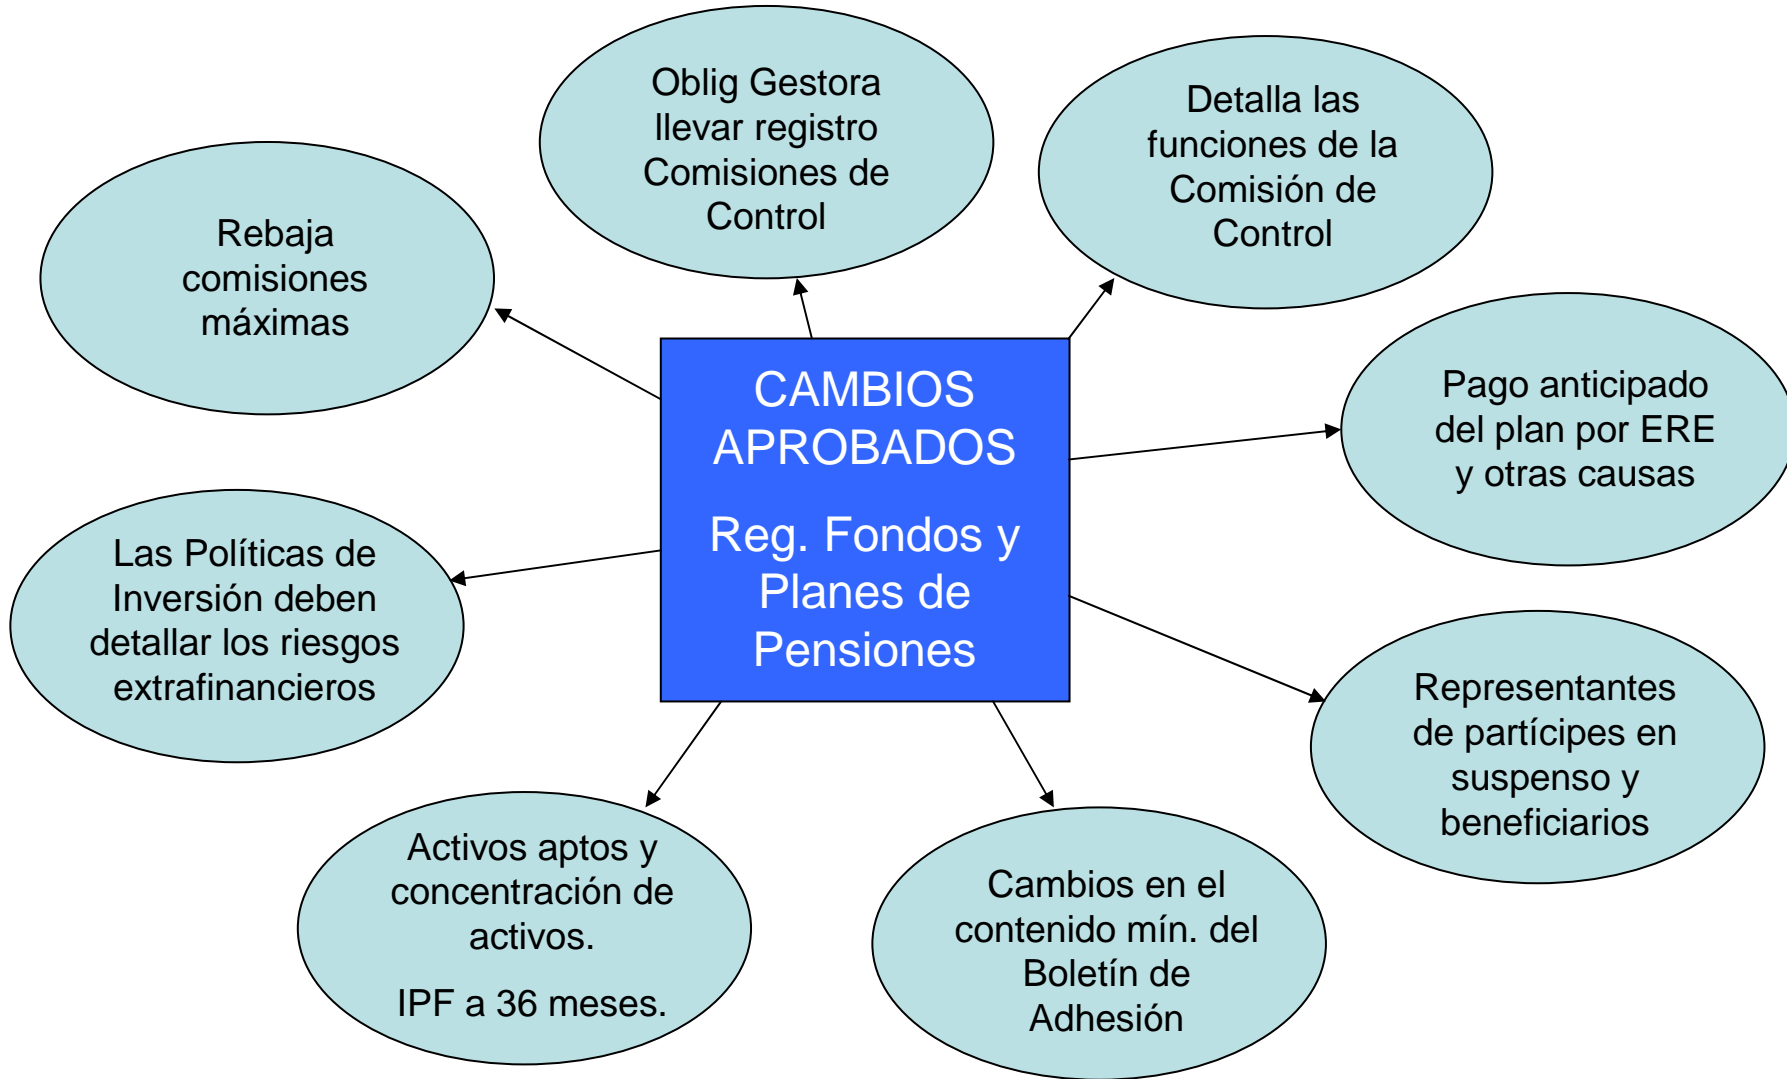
Oblig Gestora llevar registro Comisiones de Control

Detalla las funciones de la Comisión de Control

Rebaja comisiones máximas

CAMBIOS APROBADOS

Reg. Fondos y Planes de Pensiones

Pago anticipado del plan por ERE y otras causas

Las Políticas de Inversión deben detallar los riesgos extrafinancieros

Representantes de partícipes en suspenso y beneficiarios

Activos aptos y concentración de activos.

IPF a 36 meses.

Cambios en el contenido mín. del Boletín de Adhesión